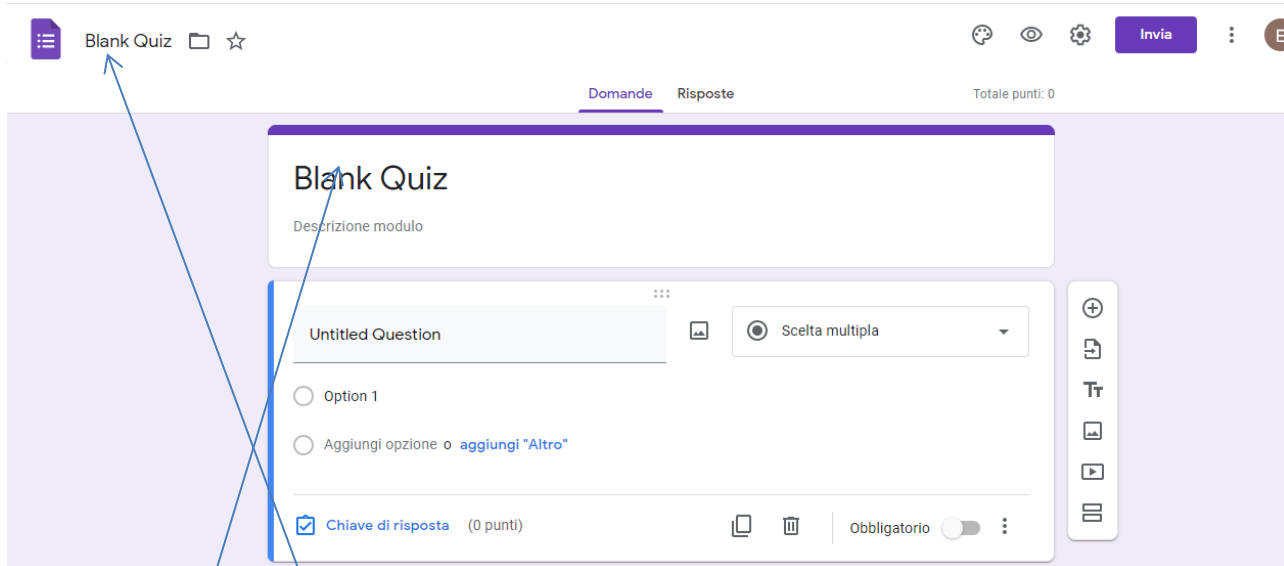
Blank Quiz

Invia

Domande Risposte

Totale punti: 0

Blank Quiz

Descrizione modulo

Untitled Question

Scelta multipla

Option 1

Aggiungi opzione o aggiungi "Altro"

Chiave di risposta (0 punti)

Obbligatorio